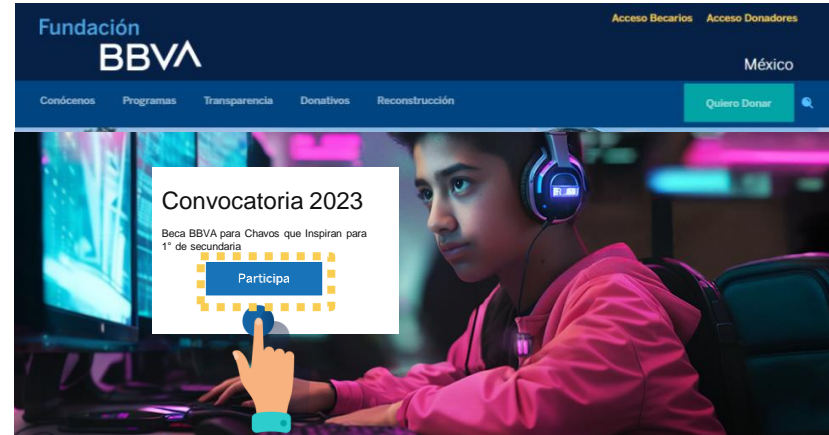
Fundación BBVA

Acceso Becarios Acceso Donadores

México

Conócenos Programas Transparencia Donativos Reconstrucción

Quiero Donar

Convocatoria 2023

Beca BBVA para Chavos que Inspiran para 1° de secundaria

Participa